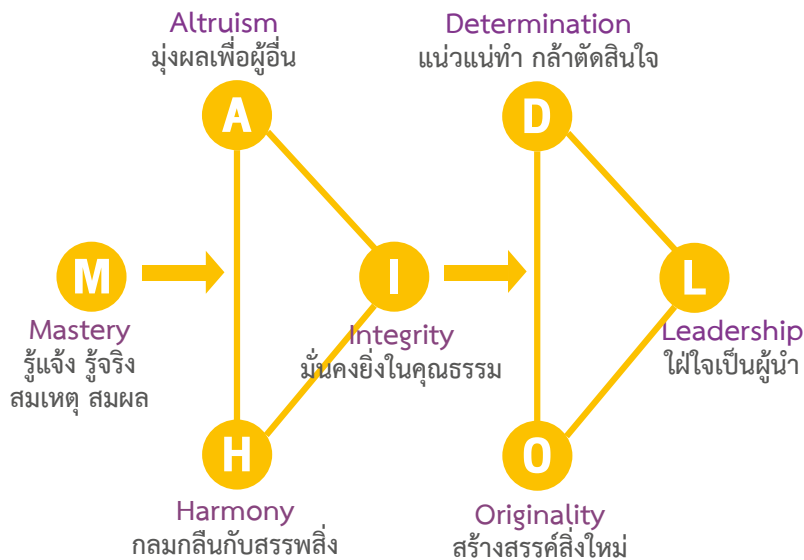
Altruism
มุ่งผลเพื่อผู้อื่น

Determination
แน่วแน่ทำ กล้าตัดสินใจ

A

D

M

I

L

Mastery
รู้แจ้ง รู้จริง
สมเหตุ สมผล

Integrity
มั่นคงยิ่งในคุณธรรม

Leadership
ใฝ่ใจเป็นผู้นำ

H

O

Harmony
กลมกลืนกับสรรพสิ่ง

Originality
สร้างสรรค์สิ่งใหม่